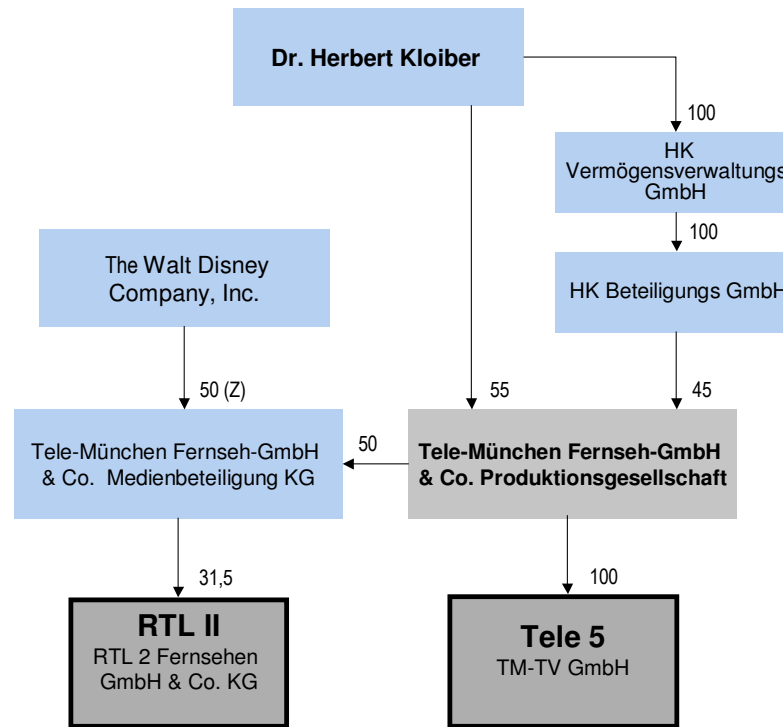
Dr. Herbert Kloiber

100

HK Vermögensverwaltungs GmbH

100

HK Beteiligungs GmbH

The Walt Disney Company, Inc.

50 (Z)

55

45

Tele-München Fernseh-GmbH & Co. Medienbeteiligung KG

50

Tele-München Fernseh-GmbH & Co. Produktionsgesellschaft

31,5

100

RTL II
RTL 2 Fernsehen GmbH & Co. KG

Tele 5
TM-TV GmbH